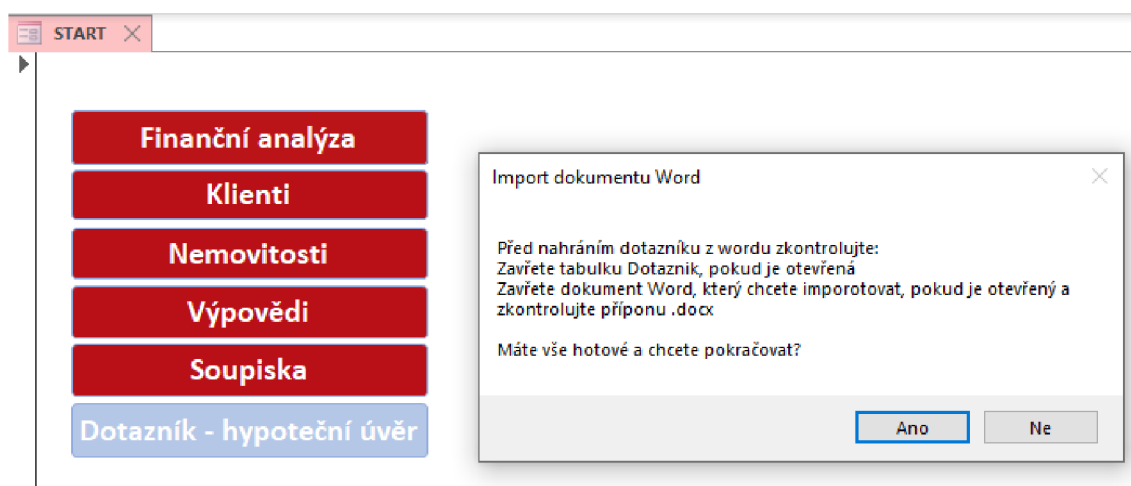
START

Finanční analýza
Klienti
Nemovitosti
Výpovědi
Soupiska
Dotazník - hypoteční úvěr

Import dokumentu Word

Před nahráním dotazníku z wordu zkontrolujte:
Zavřete tabulku Dotaznik, pokud je otevřená
Zavřete dokument Word, který chcete imporotovat, pokud je otevřený a zkontrolujte příponu .docx

Máte vše hotové a chcete pokračovat?

Ano
Ne